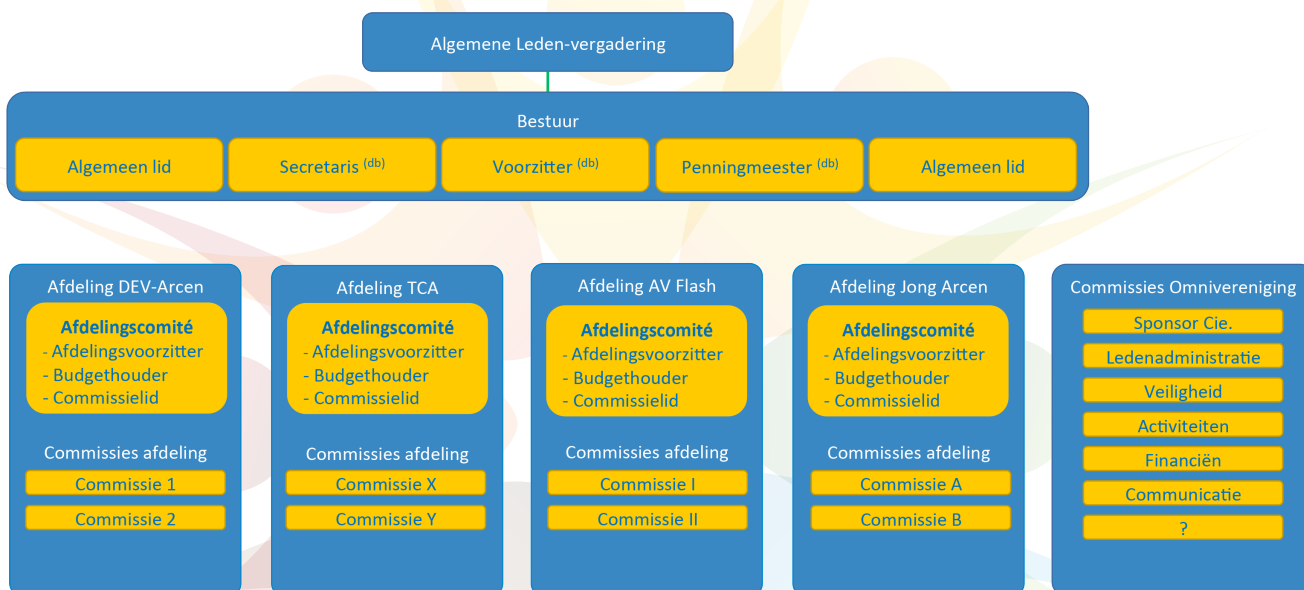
Algemene Leden-vergadering

Bestuur

Algemeen lid

Secretaris $^{(db)}$

Voorzitter $^{(db)}$

Penningmeester $^{(db)}$

Algemeen lid

Afdeling DEV-Arcen

Afdelingscomité
- Afdelingsvoorzitter
- Budgethouder
- Commissielid

Commissies afdeling

Commissie 1

Commissie 2

Afdeling TCA

Afdelingscomité
- Afdelingsvoorzitter
- Budgethouder
- Commissielid

Commissies afdeling

Commissie X

Commissie Y

Afdeling AV Flash

Afdelingscomité
- Afdelingsvoorzitter
- Budgethouder
- Commissielid

Commissies afdeling

Commissie I

Commissie II

Afdeling Jong Arcen

Afdelingscomité
- Afdelingsvoorzitter
- Budgethouder
- Commissielid

Commissies afdeling

Commissie A

Commissie B

Commissies Omnivereniging

Sponsor Cie.

Ledenadministratie

Veiligheid

Activiteiten

Financiën

Communicatie

?